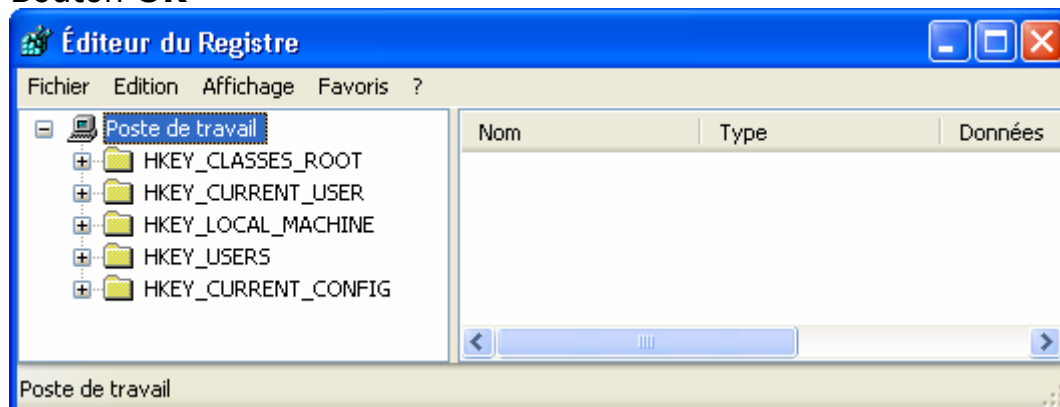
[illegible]

Éditeur du Registre

Fichier Edition Affichage Favoris ?

Poste de travail
HKEY_CLASSES_ROOT
HKEY_CURRENT_USER
HKEY_LOCAL_MACHINE
HKEY_USERS
HKEY_CURRENT_CONFIG

| Nom | Type | Données |
|---|---|---|

Poste de travail